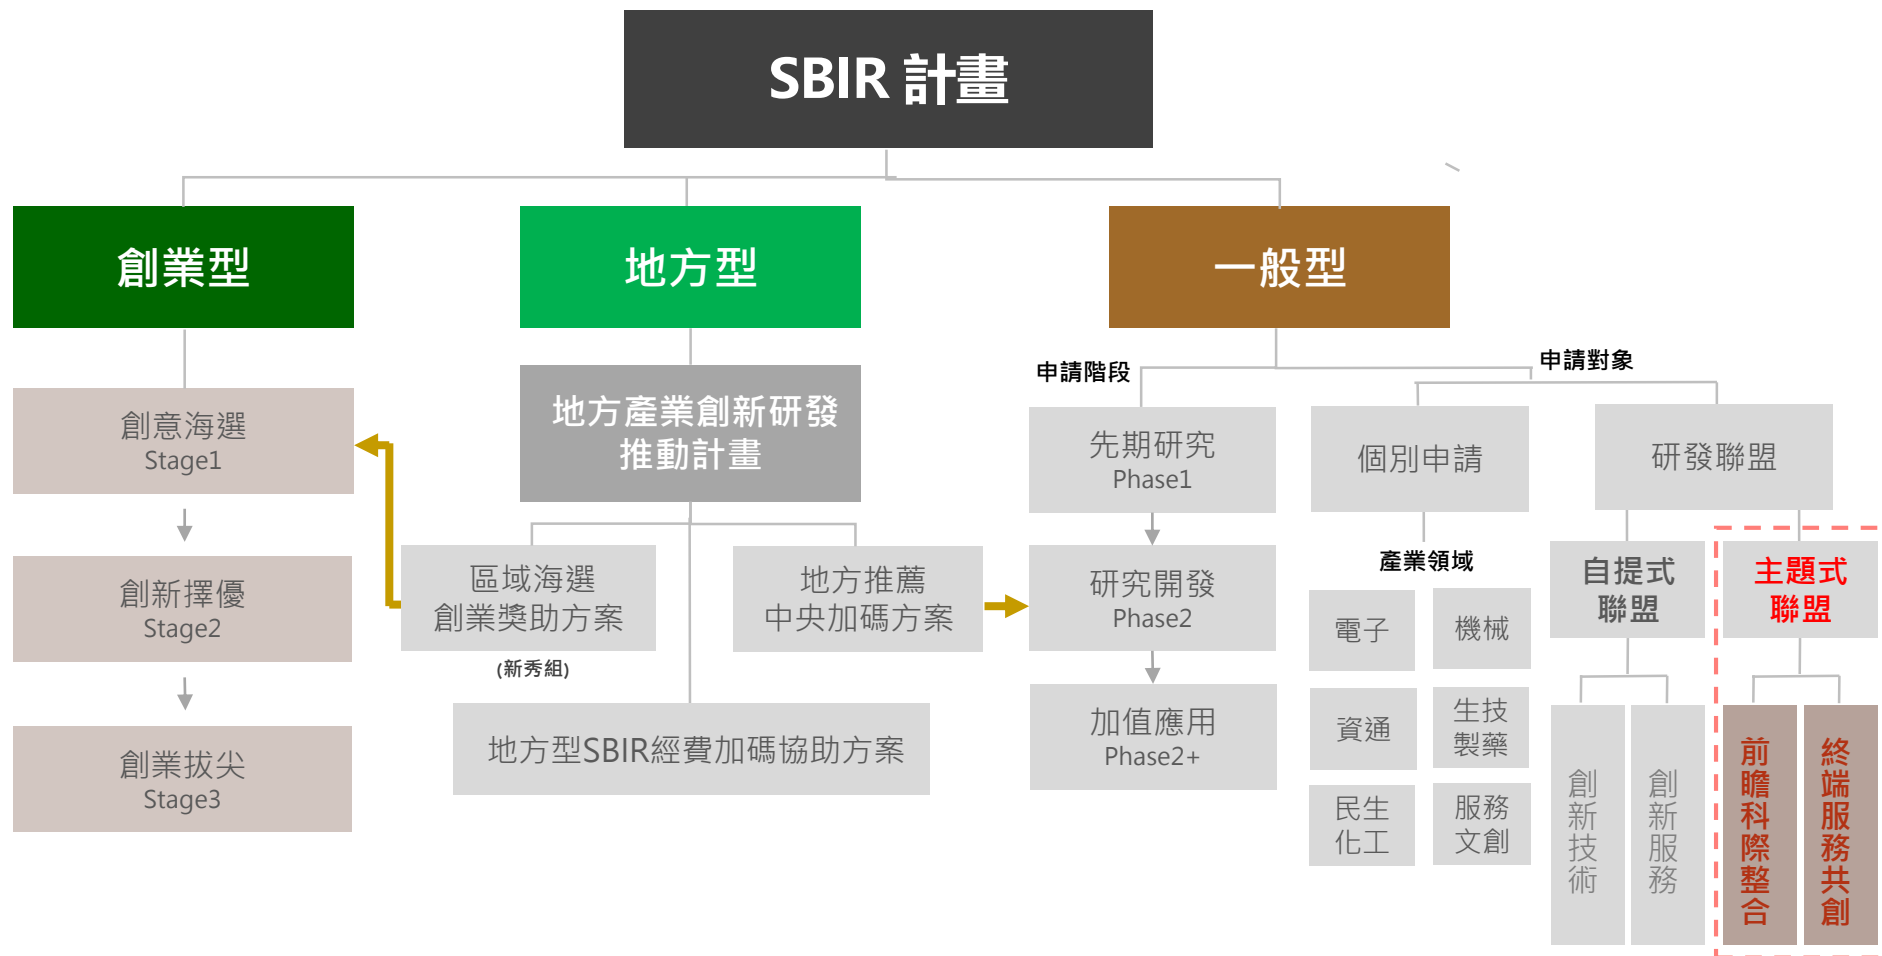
SBIR 計畫

創業型

地方型

一般型

創意海選
Stage1

創新擇優
Stage2

創業拔尖
Stage3

地方產業創新研發推動計畫

區域海選
創業獎助方案
(新秀組)

地方推薦
中央加碼方案

地方型SBIR經費加碼協助方案

申請階段

先期研究
Phase1

研究開發
Phase2

加值應用
Phase2+

申請對象

個別申請

產業領域

電子

機械

資通

生技
製藥

民生
化工

服務
文創

研發聯盟

自提式
聯盟

創新技術

創新服務

主題式
聯盟

前瞻科際整合

終端服務共創